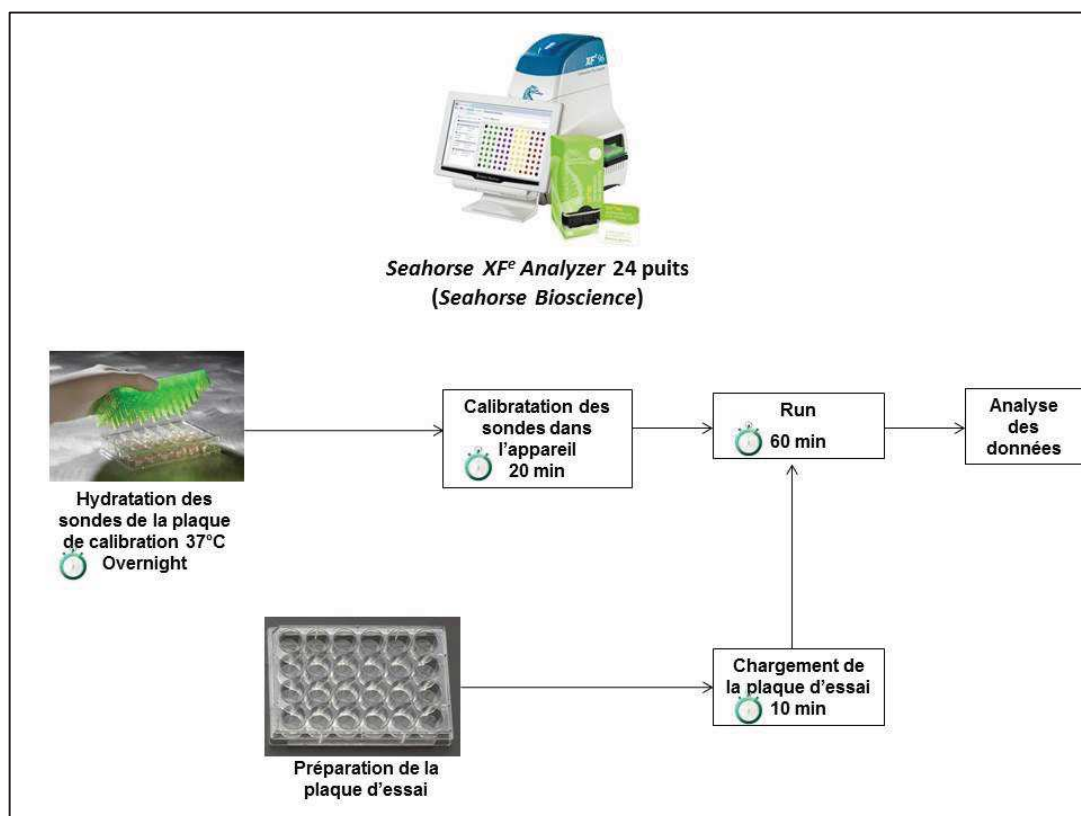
Seahorse $XF^e$ Analyzer 24 puits
(Seahorse Bioscience)

Hydratation des sondes de la plaque de calibration 37°C
Overnight

Calibratation des sondes dans l'appareil
20 min

Run
60 min

Analyse des données

Préparation de la plaque d'essai

Chargement de la plaque d'essai
10 min